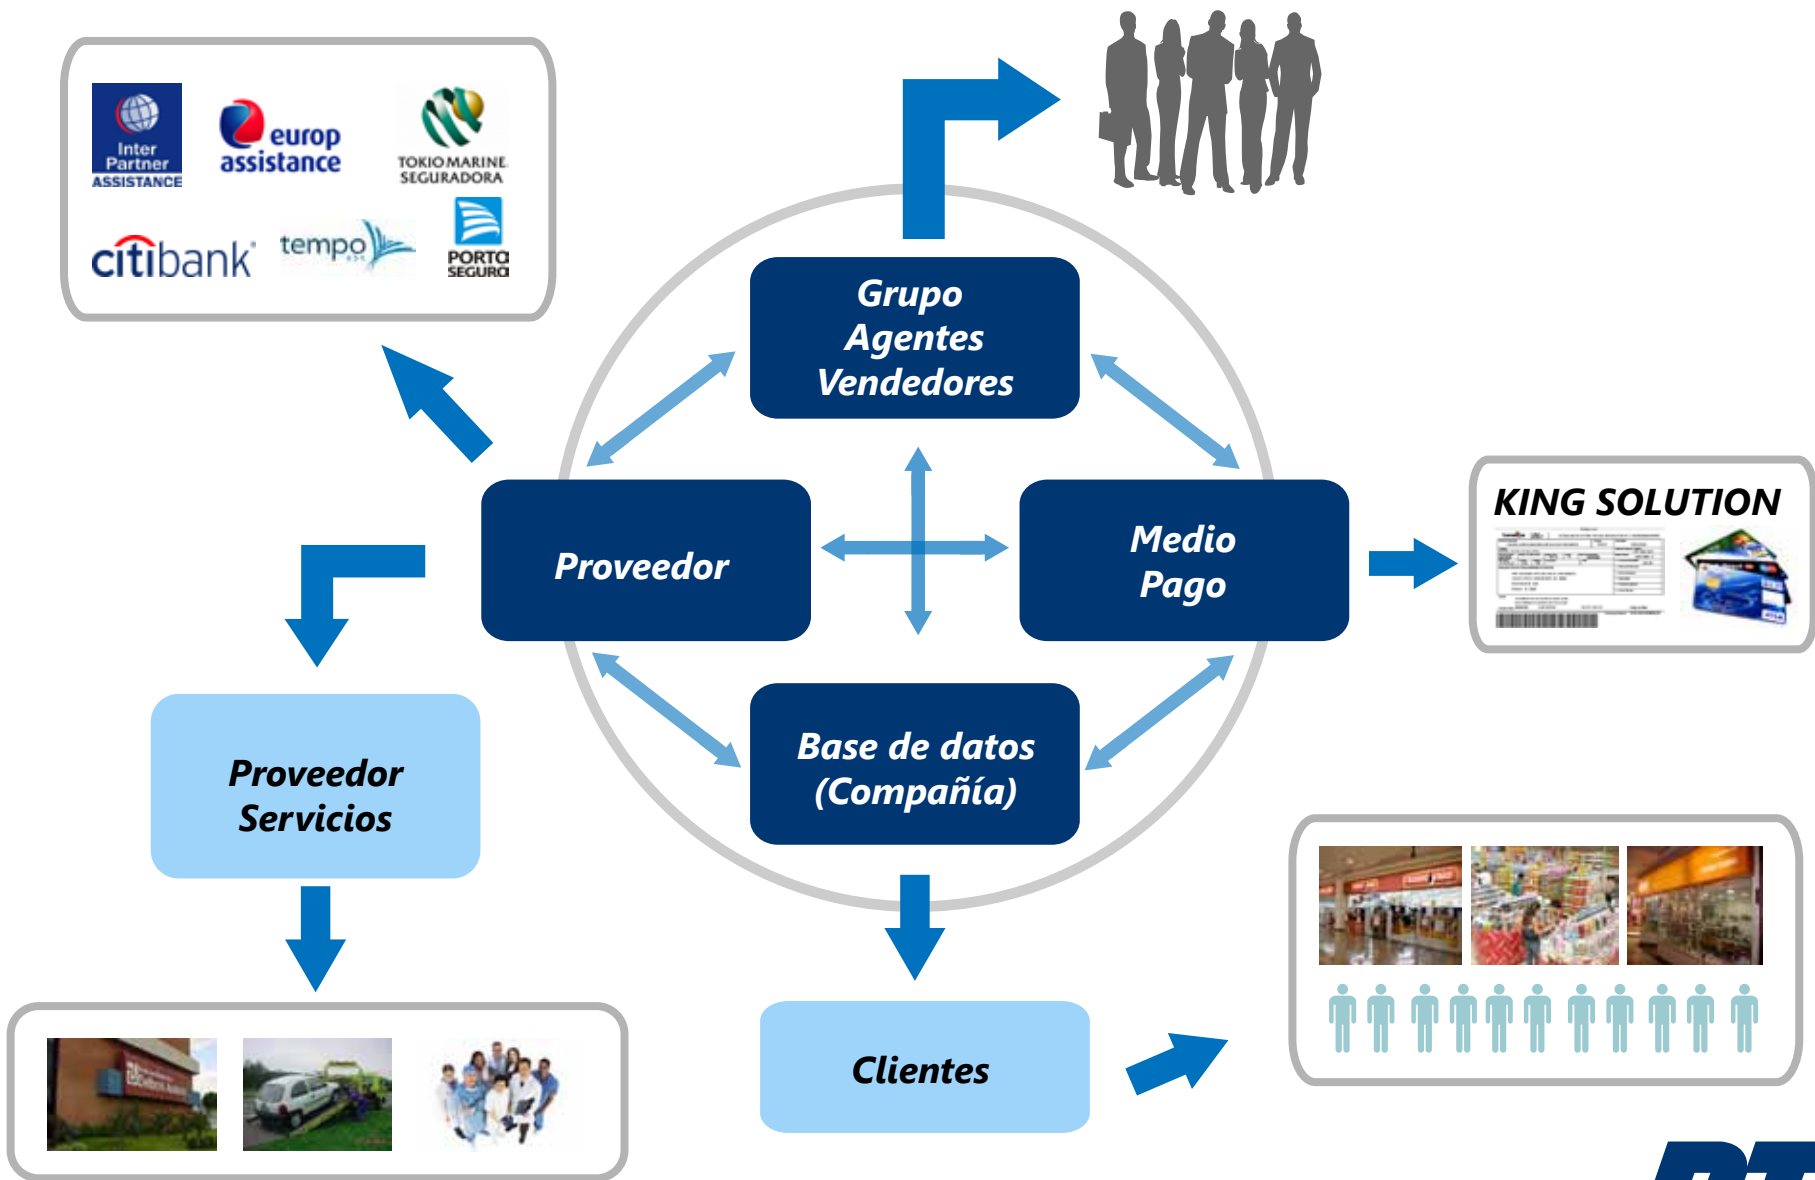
Inter Partner ASSISTANCE

europ assistance

TOKIO MARINE SEGURADORA

citibank

tempo

PORTO SEGURO

Grupo Agentes Vendedores

Proveedor

Medio Pago

KING SOLUTION

Base de datos (Compañía)

Proveedor Servicios

Clientes